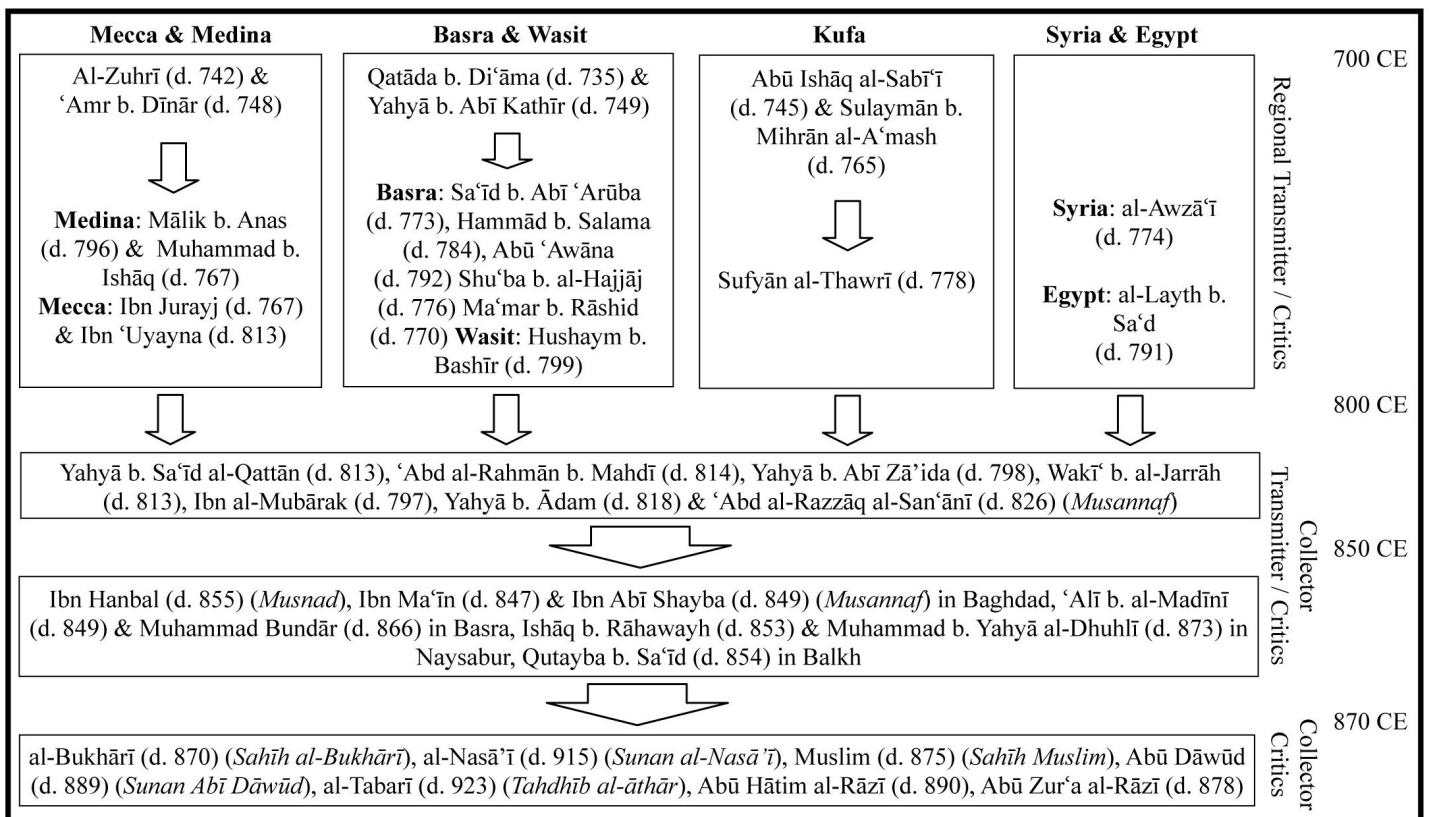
**Mecca & Medina**

Al-Zuhrī (d. 742) & ʿAmr b. Dīnār (d. 748)

**Medina**: Mālik b. Anas (d. 796) & Muhammad b. Ishāq (d. 767)
**Mecca**: Ibn Jurayj (d. 767) & Ibn ʿUyayna (d. 813)

**Basra & Wasit**

Qatāda b. Diʿāma (d. 735) & Yahyā b. Abī Kathīr (d. 749)

**Basra**: Saʿīd b. Abī ʿArūba (d. 773), Hammād b. Salama (d. 784), Abū ʿAwāna (d. 792) Shuʿba b. al-Hajjāj (d. 776) Maʿmar b. Rāshid (d. 770) **Wasit**: Hushaym b. Bashīr (d. 799)

**Kufa**

Abū Ishāq al-Sabīʿī (d. 745) & Sulaymān b. Mihrān al-Aʿmash (d. 765)

Sufyān al-Thawrī (d. 778)

**Syria & Egypt**

**Syria**: al-Awzāʿī (d. 774)

**Egypt**: al-Layth b. Saʿd (d. 791)

Regional Transmitter / Critics

700 CE

800 CE

Yahyā b. Saʿīd al-Qattān (d. 813), ʿAbd al-Rahmān b. Mahdī (d. 814), Yahyā b. Abī Zāʾida (d. 798), Wakīʿ b. al-Jarrāh (d. 813), Ibn al-Mubārak (d. 797), Yahyā b. Ādam (d. 818) & ʿAbd al-Razzāq al-Sanʿānī (d. 826) (*Musannaf*)

Collector Transmitter / Critics

850 CE

Ibn Hanbal (d. 855) (*Musnad*), Ibn Maʿīn (d. 847) & Ibn Abī Shayba (d. 849) (*Musannaf*) in Baghdad, ʿAlī b. al-Madīnī (d. 849) & Muhammad Bundār (d. 866) in Basra, Ishāq b. Rāhawayh (d. 853) & Muhammad b. Yahyā al-Dhuhlī (d. 873) in Naysabur, Qutayba b. Saʿīd (d. 854) in Balkh

870 CE

Collector Critics

al-Bukhārī (d. 870) (*Sahīh al-Bukhārī*), al-Nasāʾī (d. 915) (*Sunan al-Nasāʾī*), Muslim (d. 875) (*Sahīh Muslim*), Abū Dāwūd (d. 889) (*Sunan Abī Dāwūd*), al-Tabarī (d. 923) (*Tahdhīb al-āthār*), Abū Hātim al-Rāzī (d. 890), Abū Zurʿa al-Rāzī (d. 878)